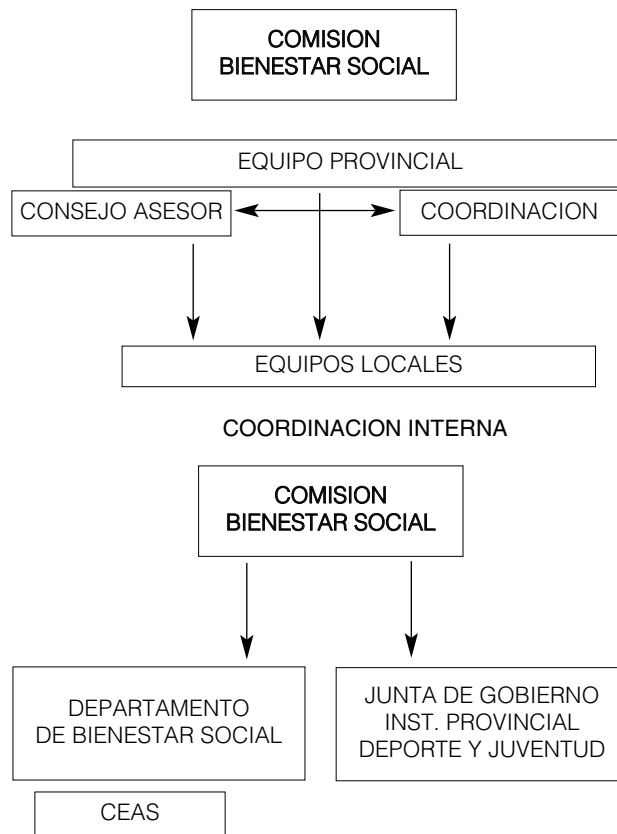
COMISION
BIENESTAR SOCIAL

EQUIPO PROVINCIAL

CONSEJO ASESOR

COORDINACION

EQUIPOS LOCALES

COORDINACION INTERNA

COMISION
BIENESTAR SOCIAL

DEPARTAMENTO
DE BIENESTAR SOCIAL

JUNTA DE GOBIERNO
INST. PROVINCIAL
DEPORTE Y JUVENTUD

CEAS